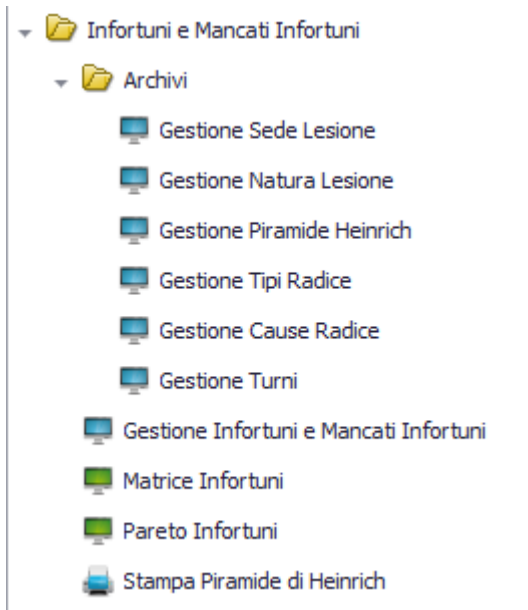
Infortuni e Mancati Infortuni

Archivi

Gestione Sede Lesione

Gestione Natura Lesione

Gestione Piramide Heinrich

Gestione Tipi Radice

Gestione Cause Radice

Gestione Turni

Gestione Infortuni e Mancati Infortuni

Matrice Infortuni

Pareto Infortuni

Stampa Piramide di Heinrich